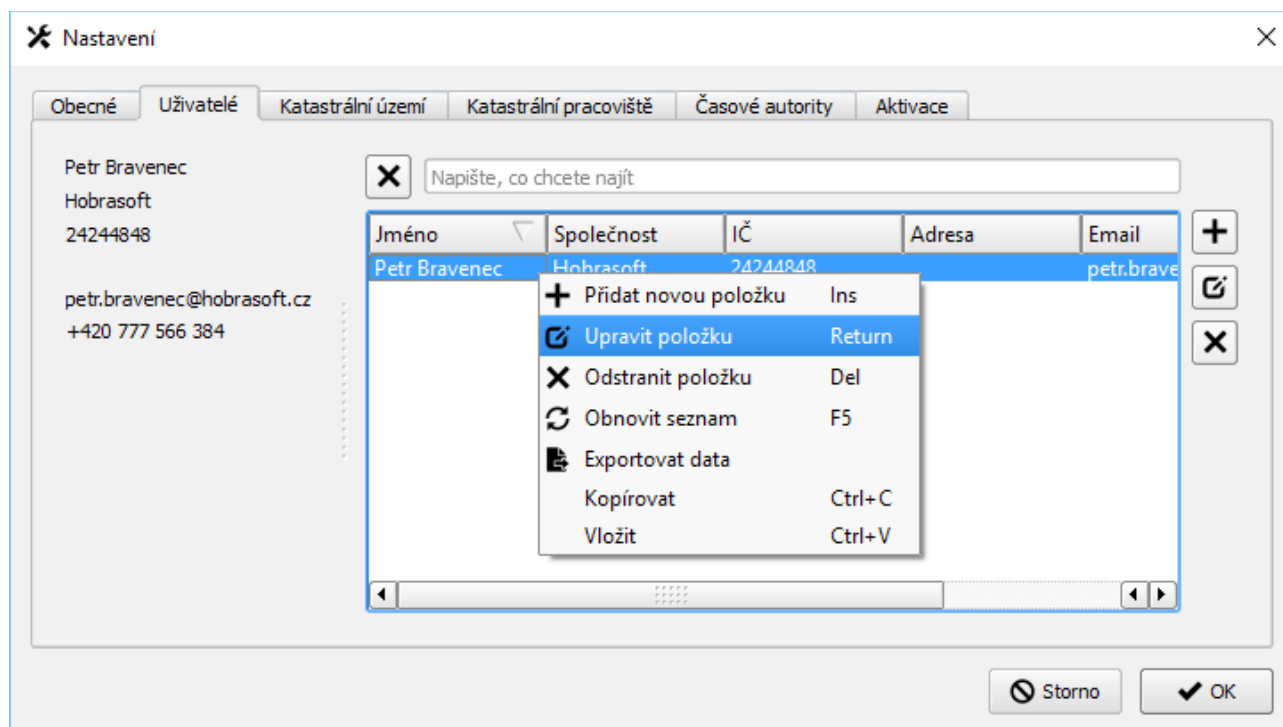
Nastavení

Obecné | Uživatelé | Katastrální území | Katastrální pracoviště | Časové autority | Aktivace

Petr Bravenec
Hobrasoft
24244848

petr.bravenec@hobrasoft.cz
+420 777 566 384

Napište, co chcete najít

| Jméno | Společnost | IČ | Adresa | Email |
|---|---|---|---|---|
| Petr Bravenec | Hobrasoft | 24244848 | | petr.brave |

Přidat novou položku Ins
Upravit položku Return
Odstranit položku Del
Obnovit seznam F5
Exportovat data
Kopírovat Ctrl+C
Vložit Ctrl+V

Storno
OK